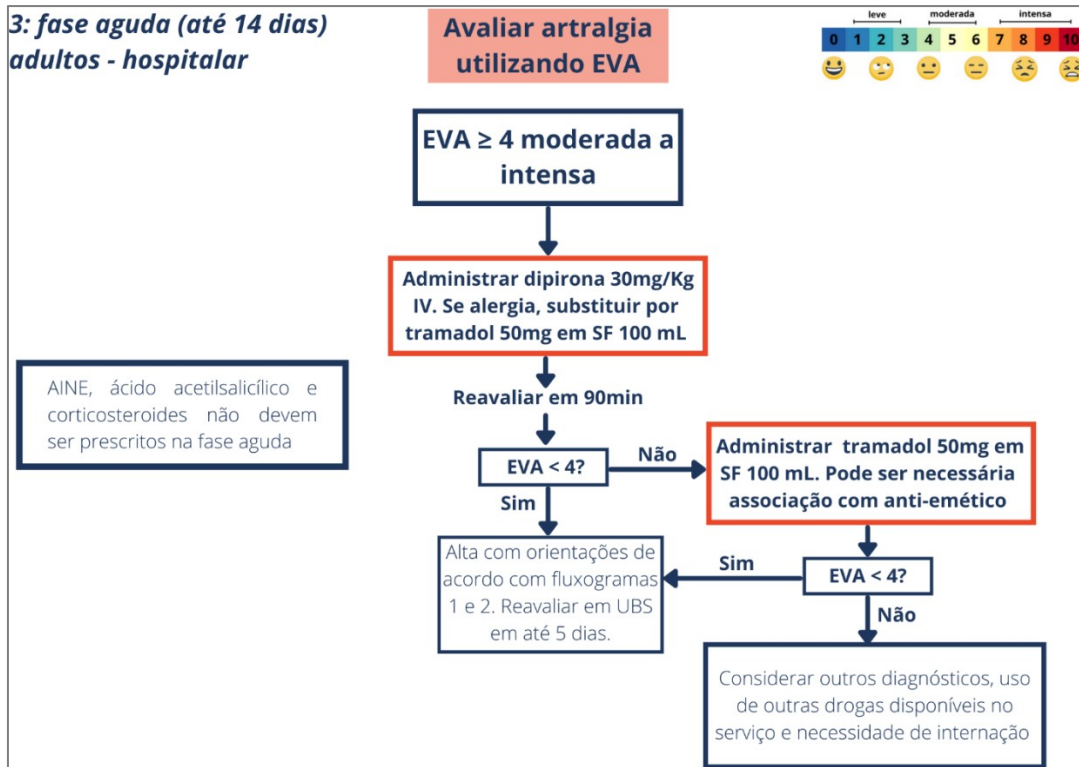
3: fase aguda (até 14 dias) adultos - hospitalar

Avaliar artralgia utilizando EVA

leve moderada intensa
0 1 2 3 4 5 6 7 8 9 10

EVA ≥ 4 moderada a intensa

Administrar dipirona 30mg/Kg IV. Se alergia, substituir por tramadol 50mg em SF 100 mL

AINE, ácido acetilsalicílico e corticosteroides não devem ser prescritos na fase aguda

Reavaliar em 90min

EVA < 4?

Não

Administrar tramadol 50mg em SF 100 mL. Pode ser necessária associação com anti-emético

Sim

Alta com orientações de acordo com fluxogramas 1 e 2. Reavaliar em UBS em até 5 dias.

Sim

EVA < 4?

Não

Considerar outros diagnósticos, uso de outras drogas disponíveis no serviço e necessidade de internação